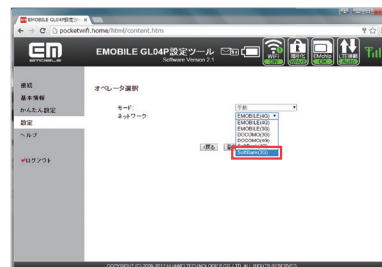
EMOBILE GL04P設定ツー ×

pocketwifi.home/html/content.htm

em emobile

EMOBILE GL04P設定ツール
Software Version 2.1

接続
基本情報
かんたん設定
設定
ヘルプ

ログアウト

オペレータ選択

モード: 手動
ネットワーク: EMOBILE(4G)

EMOBILE(4G)
EMOBILE(3G)
DOCOMO(3G)
DOCOMO(4G)
SoftBank(3G)

戻る

COPYRIGHT (C) 2006-2012 HUAWEI TECHNOLOGIES CO., LTD. ALL RIGHTS RESERVED